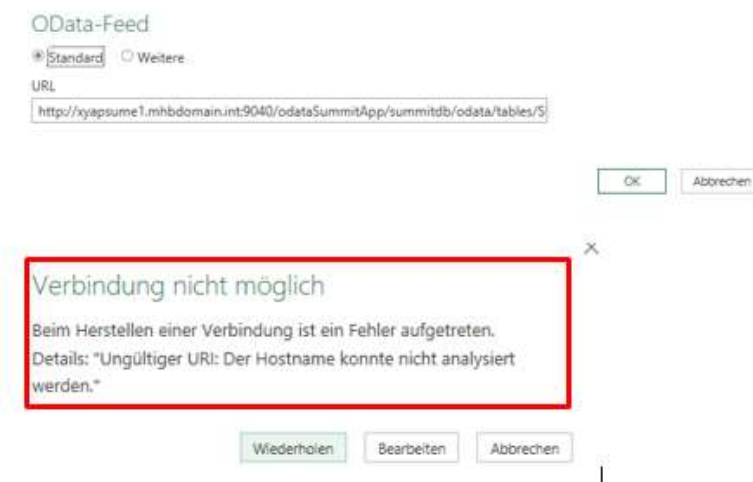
OData-Feed

Standard Weitere

URL

http://xyapsume1.mhbdomain.int:9040/odataSummitApp/summitdb/odata/tables/S

OK Abbrechen

×

Verbindung nicht möglich

Beim Herstellen einer Verbindung ist ein Fehler aufgetreten.
Details: "Ungültiger URI: Der Hostname konnte nicht analysiert werden."

Wiederholen Bearbeiten Abbrechen